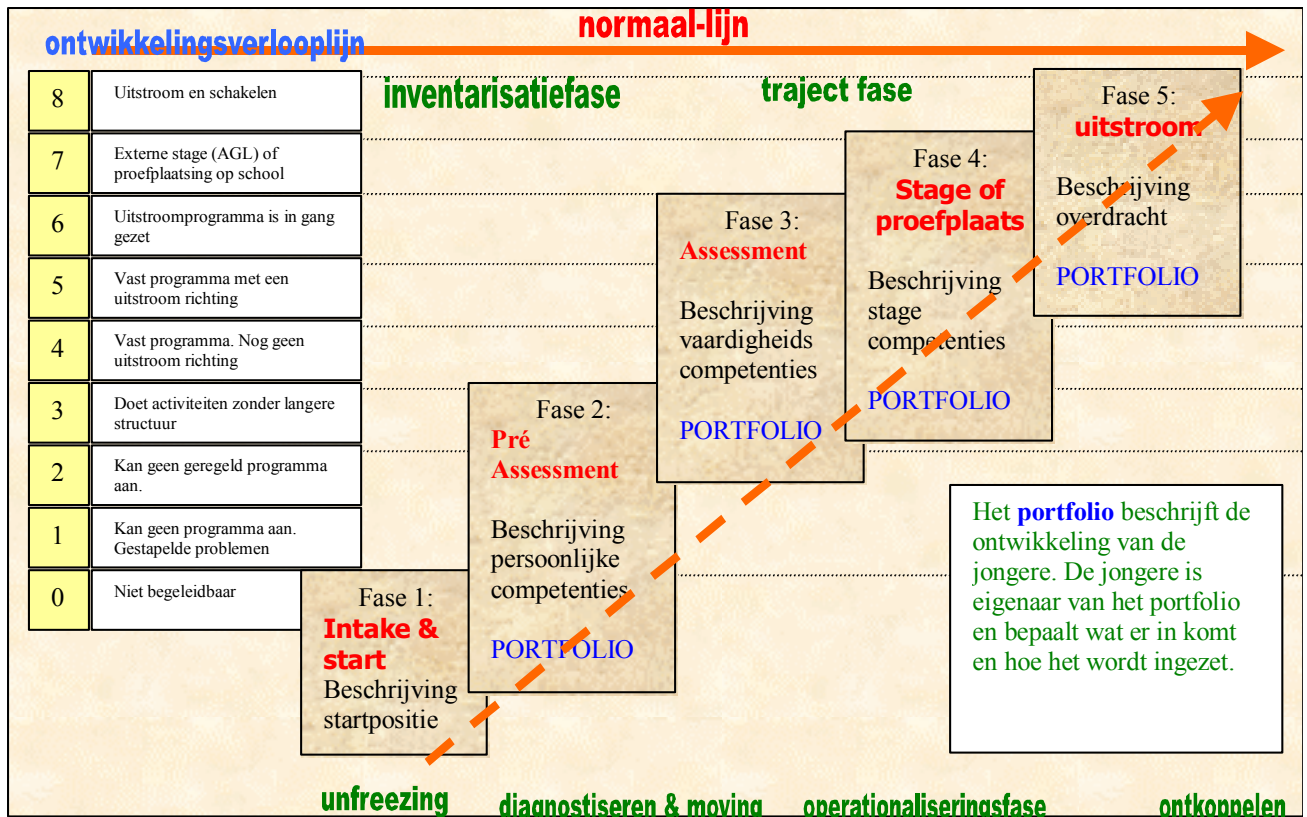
normaal-lijn

ontwikkelingsverlooplijn

inventarisatiefase

traject fase

| | |
|---|---|
| 8 | Uitstroom en schakelen |
| 7 | Externe stage (AGL) of proefplaatsing op school |
| 6 | Uitstroomprogramma is in gang gezet |
| 5 | Vast programma met een uitstroom richting |
| 4 | Vast programma. Nog geen uitstroom richting |
| 3 | Doet activiteiten zonder langere structuur |
| 2 | Kan geen geregeld programma aan. |
| 1 | Kan geen programma aan. Gestapelde problemen |
| 0 | Niet begeleidbaar |

Fase 1:
Intake & start
Beschrijving startpositie

Fase 2:
Pré Assessment
Beschrijving persoonlijke competenties
PORTFOLIO

Fase 3:
Assessment
Beschrijving vaardigheids competenties
PORTFOLIO

Fase 4:
Stage of proefplaats
Beschrijving stage competenties
PORTFOLIO

Fase 5:
uitstroom
Beschrijving overdracht
PORTFOLIO

Het portfolio beschrijft de ontwikkeling van de jongere. De jongere is eigenaar van het portfolio en bepaalt wat er in komt en hoe het wordt ingezet.

unfreezing

diagnostiseren & moving

operationaliseringsfase

ontkoppelen